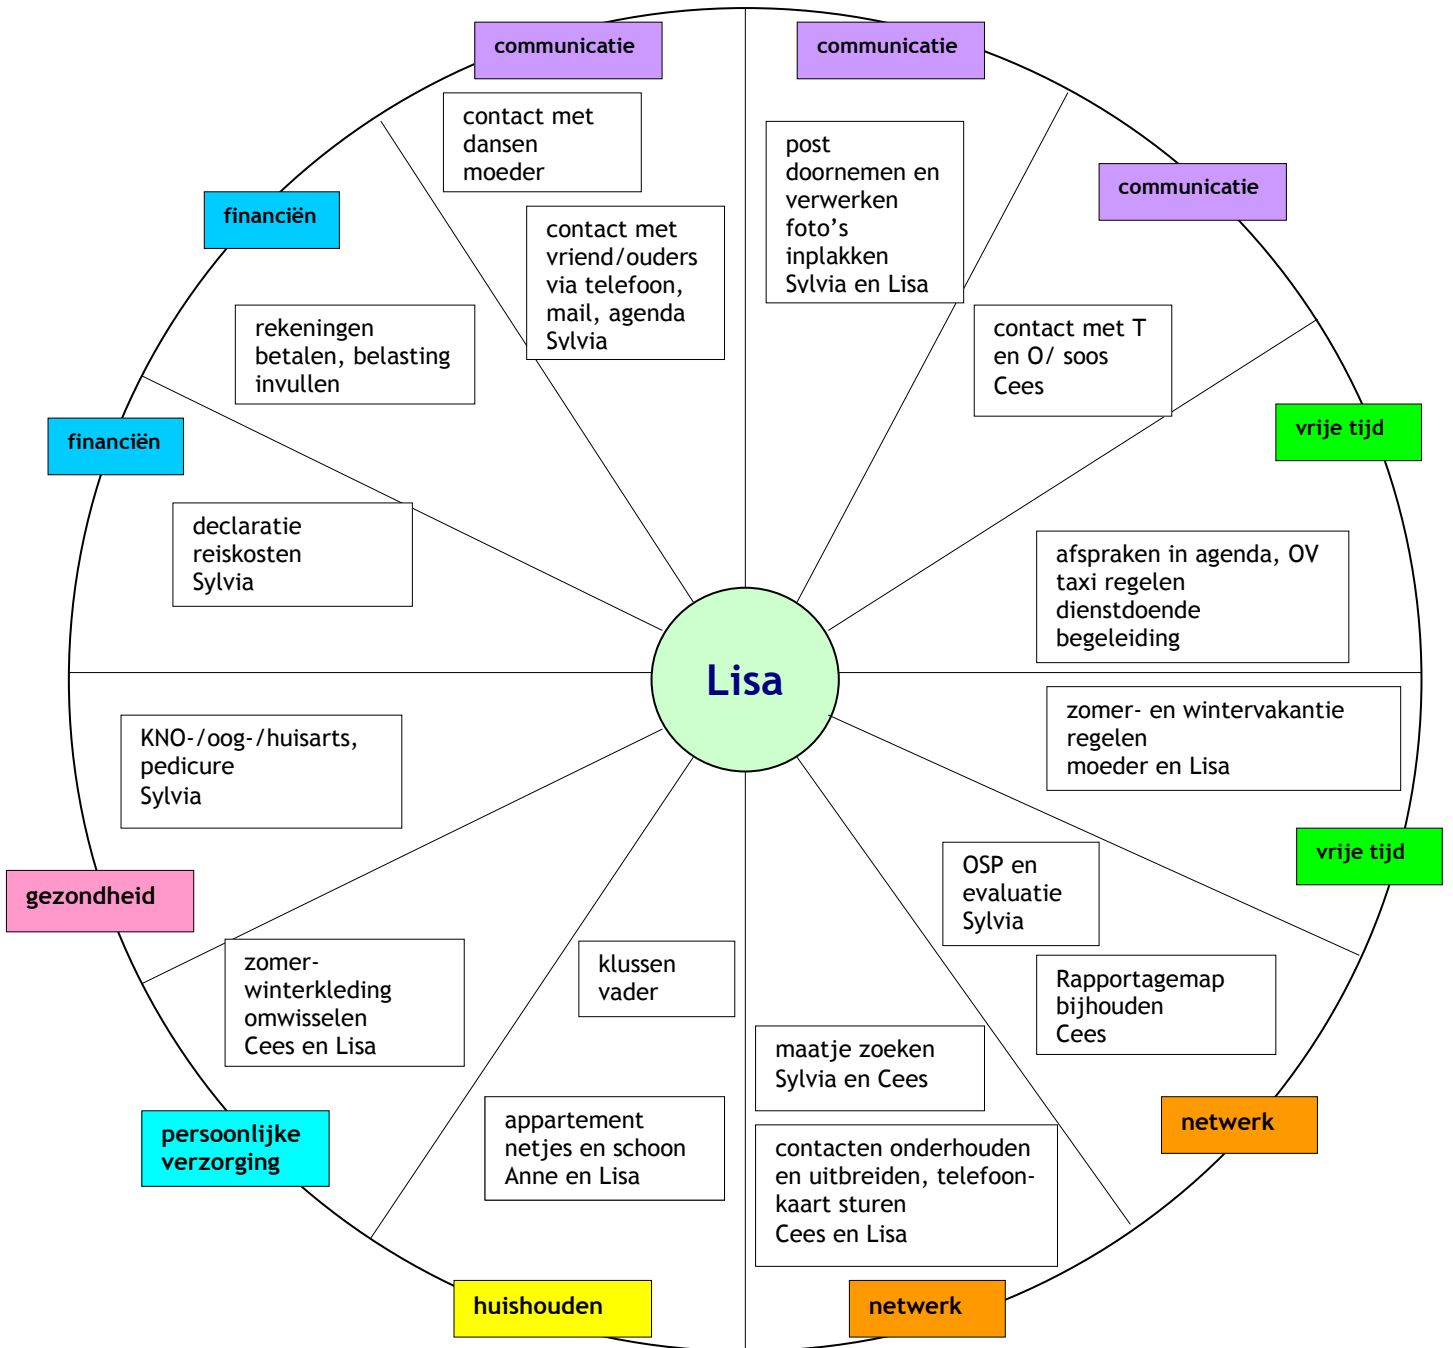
communicatie

contact met dansen moeder

communicatie

post doornemen en verwerken foto's inplakken Sylvia en Lisa

communicatie

contact met T en O/ soos Cees

financiën

contact met vriend/ouders via telefoon, mail, agenda Sylvia

rekeningen betalen, belasting invullen

financiën

declaratie reiskosten Sylvia

vrije tijd

afspraken in agenda, OV taxi regelen dienstdoende begeleiding

Lisa

KNO-/oog-/huisarts, pedicure Sylvia

zomer- en wintervakantie regelen moeder en Lisa

vrije tijd

OSP en evaluatie Sylvia

gezondheid

zomer- winterkleding omwisselen Cees en Lisa

klussen vader

Rapportagemap bijhouden Cees

maatje zoeken Sylvia en Cees

netwerk

persoonlijke verzorging

appartement netjes en schoon Anne en Lisa

contacten onderhouden en uitbreiden, telefoon-kaart sturen Cees en Lisa

huishouden

netwerk